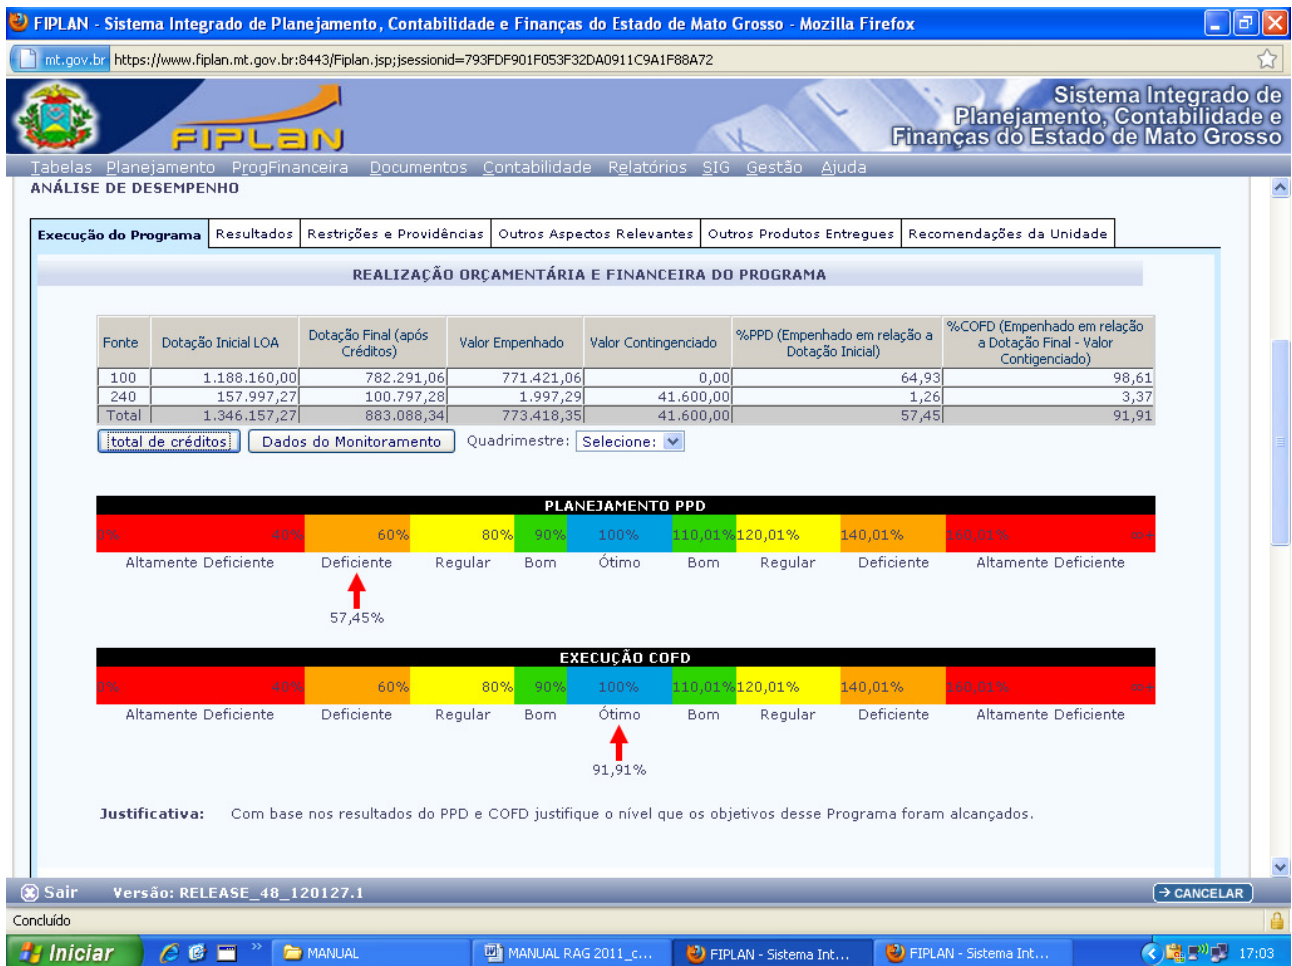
FIPLAN - Sistema Integrado de Planejamento, Contabilidade e Finanças do Estado de Mato Grosso - Mozilla Firefox

mt.gov.br https://www.fiplan.mt.gov.br:8443/Fiplan.jsp;jsessionid=793FDF901F053F32DA0911C9A1F88A72

FIPLAN

Sistema Integrado de Planejamento, Contabilidade e Finanças do Estado de Mato Grosso

Tabelas Planejamento ProgFinanceira Documentos Contabilidade Relatórios SIG Gestão Ajuda

ANÁLISE DE DESEMPENHO

Execução do Programa | Resultados | Restrições e Providências | Outros Aspectos Relevantes | Outros Produtos Entregues | Recomendações da Unidade

REALIZAÇÃO ORÇAMENTÁRIA E FINANCEIRA DO PROGRAMA

| Fonte | Dotação Inicial LOA | Dotação Final (após Créditos) | Valor Empenhado | Valor Contingenciado | %PPD (Empenhado em relação a Dotação Inicial) | %COFD (Empenhado em relação a Dotação Final - Valor Contigenciado) |
|---|---|---|---|---|---|---|
| 100 | 1.188.160,00 | 782.291,06 | 771.421,06 | 0,00 | 64,93 | 98,61 |
| 240 | 157.997,27 | 100.797,28 | 1.997,29 | 41.600,00 | 1,26 | 3,37 |
| Total | 1.346.157,27 | 883.088,34 | 773.418,35 | 41.600,00 | 57,45 | 91,91 |

total de créditos | Dados do Monitoramento | Quadrimestre: Selecione:

PLANEJAMENTO PPD

0% 40% 60% 80% 90% 100% 110,01% 120,01% 140,01% 160,01% 00

Altamente Deficiente Deficiente Regular Bom Ótimo Bom Regular Deficiente Altamente Deficiente

57,45%

EXECUÇÃO COFD

0% 40% 60% 80% 90% 100% 110,01% 120,01% 140,01% 160,01% 00

Altamente Deficiente Deficiente Regular Bom Ótimo Bom Regular Deficiente Altamente Deficiente

91,91%

Justificativa: Com base nos resultados do PPD e COFD justifique o nível que os objetivos desse Programa foram alcançados.

Sair Versão: RELEASE_48_120127.1 CANCELAR

Concluído

Iniciar MANUAL MANUAL RAG 2011_c... FIPLAN - Sistema Int... FIPLAN - Sistema Int... 17:03